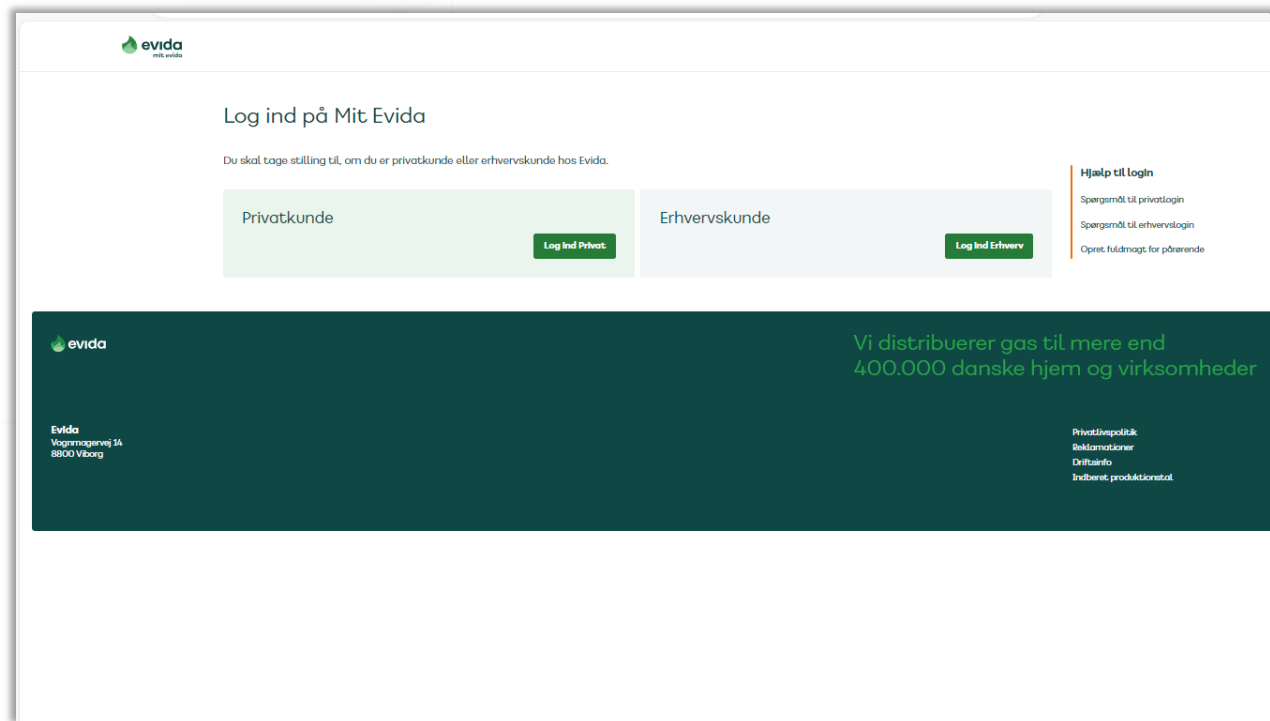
evida
mit evida

Log ind på Mit Evida

Du skal tage stilling til, om du er privatkunde eller erhvervskunde hos Evida.

Privatkunde

Log ind Privat

Erhvervskunde

Log ind Erhverv

Hjælp til login

Spørgsmål til privatlogin

Spørgsmål til erhvervslogin

Opret fuldmagt for pårørende

evida

Vi distribuerer gas til mere end 400.000 danske hjem og virksomheder

Evida
Vognmagervej 14
8800 Viborg

Privatlivspolitik
Reklamationer
Driftsinfo
Indberet produktionstal